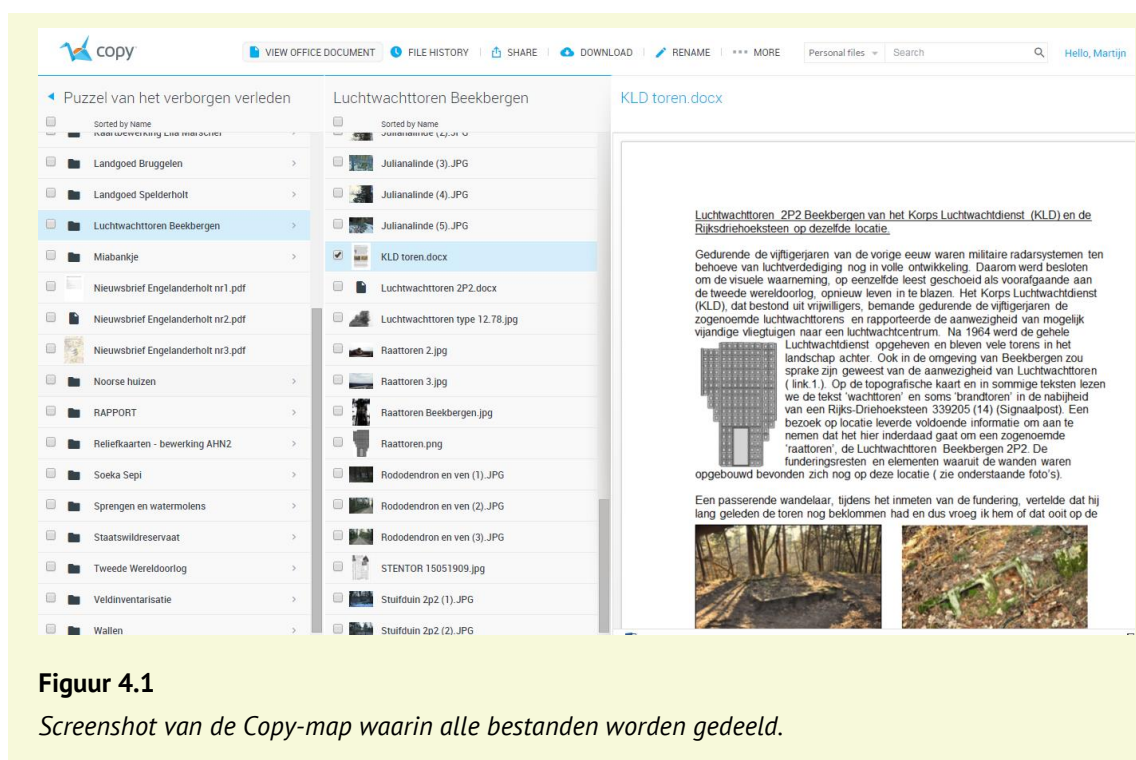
copy

VIEW OFFICE DOCUMENT | FILE HISTORY | SHARE | DOWNLOAD | RENAME | ••• MORE | Personal files | Search | Hello, Martijn

◂ Puzzel van het verborgen verleden

Sorted by Name

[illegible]

Landgoed Bruggelen

Landgoed Spelderholt

Luchtwachttoren Beekbergen

Miabankje

Nieuwsbrief Engelanderholt nr1.pdf

Nieuwsbrief Engelanderholt nr2.pdf

Nieuwsbrief Engelanderholt nr3.pdf

Noorse huizen

RAPPORT

Reliefkaarten - bewerking AHN2

Soeka Sepi

Sprengen en watermolens

Staatswildreservaat

Tweede Wereldoorlog

Veldinventarisatie

Wallen

Luchtwachttoren Beekbergen

Sorted by Name

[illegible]

Julianalinde (3).JPG

Julianalinde (4).JPG

Julianalinde (5).JPG

KLD toren.docx

Luchtwachttoren 2P2.docx

Luchtwachttoren type 12.78.jpg

Raattoren 2.jpg

Raattoren 3.jpg

Raattoren Beekbergen.jpg

Raattoren.png

Rododendron en ven (1).JPG

Rododendron en ven (2).JPG

Rododendron en ven (3).JPG

STENTOR 15051909.jpg

Stuifduin 2p2 (1).JPG

Stuifduin 2p2 (2).JPG

KLD toren.docx

Luchtwachttoren 2P2 Beekbergen van het Korps Luchtwachtdienst (KLD) en de Rijksdriehoeksteen op dezelfde locatie.

Gedurende de vijftigerjaren van de vorige eeuw waren militaire radarsystemen ten behoeve van luchtverdediging nog in volle ontwikkeling. Daarom werd besloten om de visuele waarneming, op eenzelfde leest geschoeid als voorafgaande aan de tweede wereldoorlog, opnieuw leven in te blazen. Het Korps Luchtwachtdienst (KLD), dat bestond uit vrijwilligers, bemande gedurende de vijftigerjaren de zogenoemde luchtwachttorens en rapporteerde de aanwezigheid van mogelijk vijandige vliegtuigen naar een luchtwachtcentrum. Na 1964 werd de gehele Luchtwachtdienst opgeheven en bleven vele torens in het landschap achter. Ook in de omgeving van Beekbergen zou sprake zijn geweest van de aanwezigheid van Luchtwachttoren ( link.1.). Op de topografische kaart en in sommige teksten lezen we de tekst 'wachttoren' en soms 'brandtoren' in de nabijheid van een Rijks-Driehoeksteen 339205 (14) (Signaalpost). Een bezoek op locatie leverde voldoende informatie om aan te nemen dat het hier inderdaad gaat om een zogenoemde 'raattoren', de Luchtwachttoren Beekbergen 2P2. De funderingsresten en elementen waaruit de wanden waren opgebouwd bevonden zich nog op deze locatie ( zie onderstaande foto's).

Een passerende wandelaar, tijdens het inmeten van de fundering, vertelde dat hij lang geleden de toren nog beklommen had en dus vroeg ik hem of dat ooit op de

Figuur 4.1

Screenshot van de Copy-map waarin alle bestanden worden gedeeld.